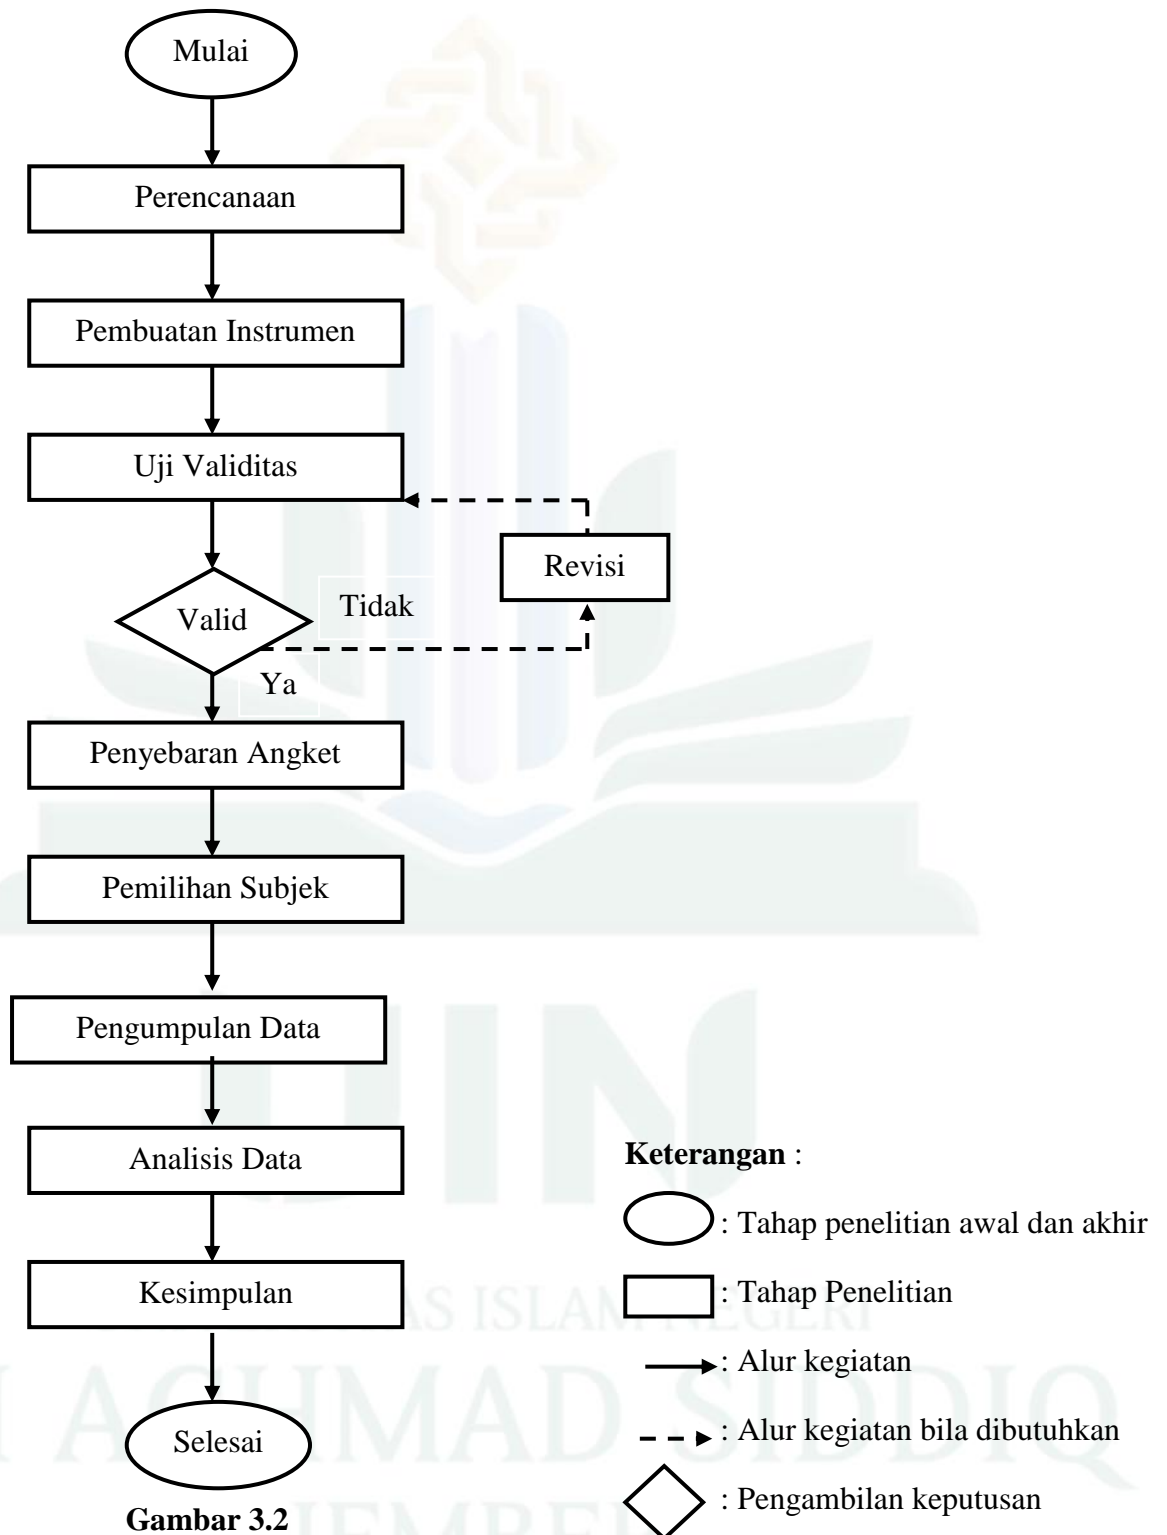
Mulai

Perencanaan

Pembuatan Instrumen

Uji Validitas

Revisi

Valid

Tidak

Ya

Penyebaran Angket

Pemilihan Subjek

Pengumpulan Data

Analisis Data

Kesimpulan

Selesai

Gambar 3.2

**Keterangan** :

: Tahap penelitian awal dan akhir

: Tahap Penelitian

: Alur kegiatan

: Alur kegiatan bila dibutuhkan

: Pengambilan keputusan

AS ISLAM NEGERI
ACHMAD SIDDIQ
JEMBER